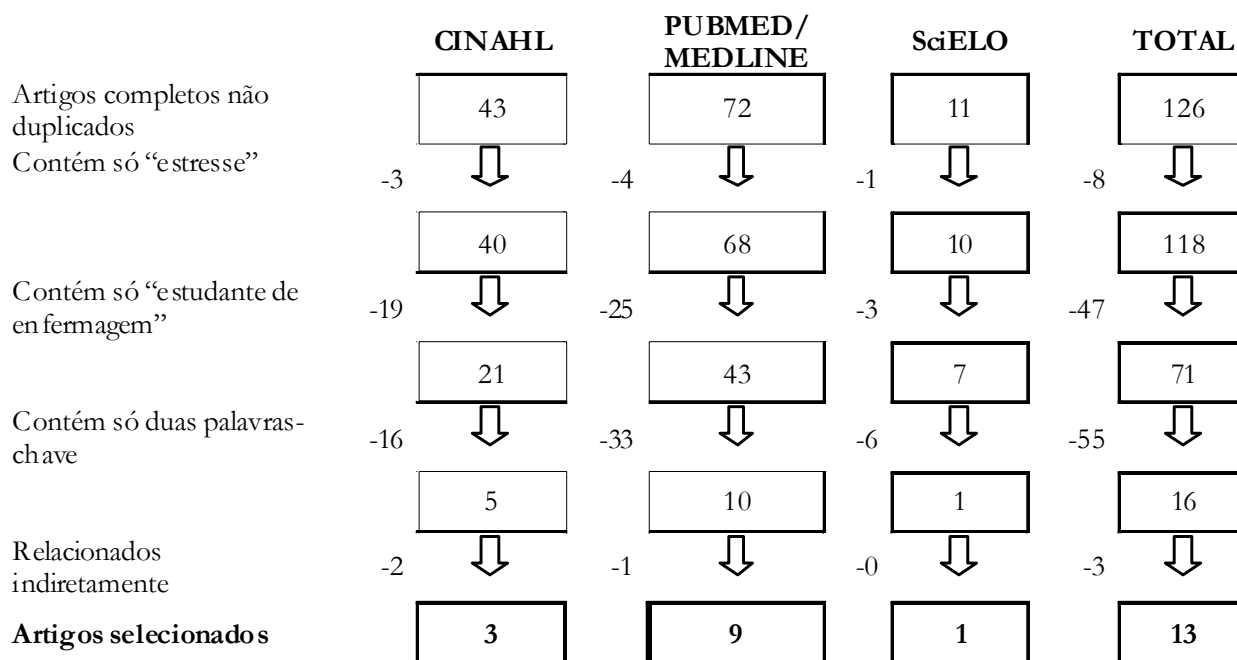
CINAHL

PUBMED/ MEDLINE

SciELO

TOTAL

Artigos completos não duplicados

43

72

11

126

Contém só "estresse"

-3

-4

-1

-8

40

68

10

118

Contém só "estudante de enfermagem"

-19

-25

-3

-47

21

43

7

71

Contém só duas palavras-chave

-16

-33

-6

-55

5

10

1

16

Relacionados indiretamente

-2

-1

-0

-3

**Artigos selecionados**

**3**

**9**

**1**

**13**